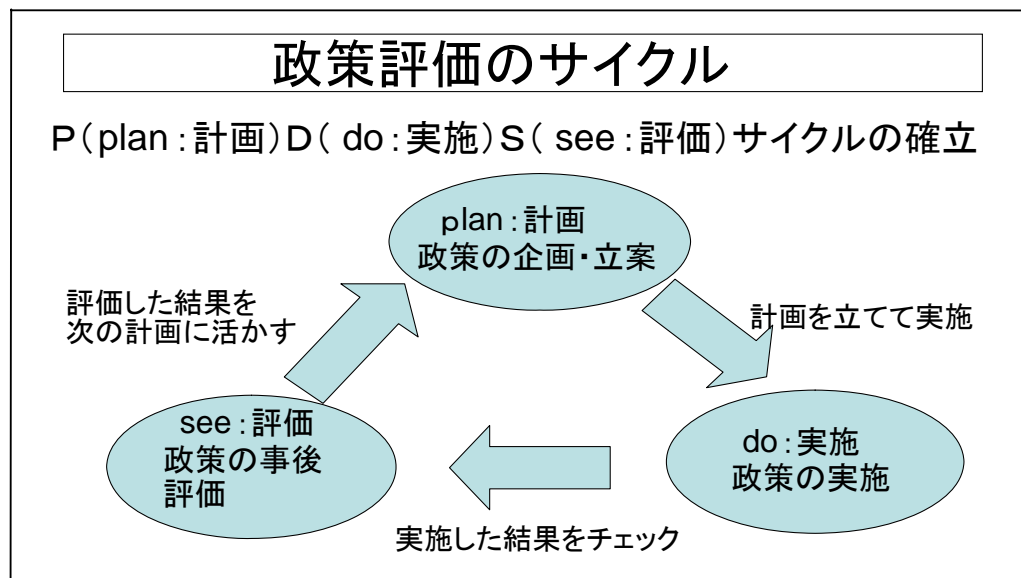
政策評価のサイクル

P(plan:計画)D( do:実施)S( see:評価)サイクルの確立

plan:計画
政策の企画・立案

計画を立てて実施

do:実施
政策の実施

実施した結果をチェック

see:評価
政策の事後評価

評価した結果を
次の計画に活かす